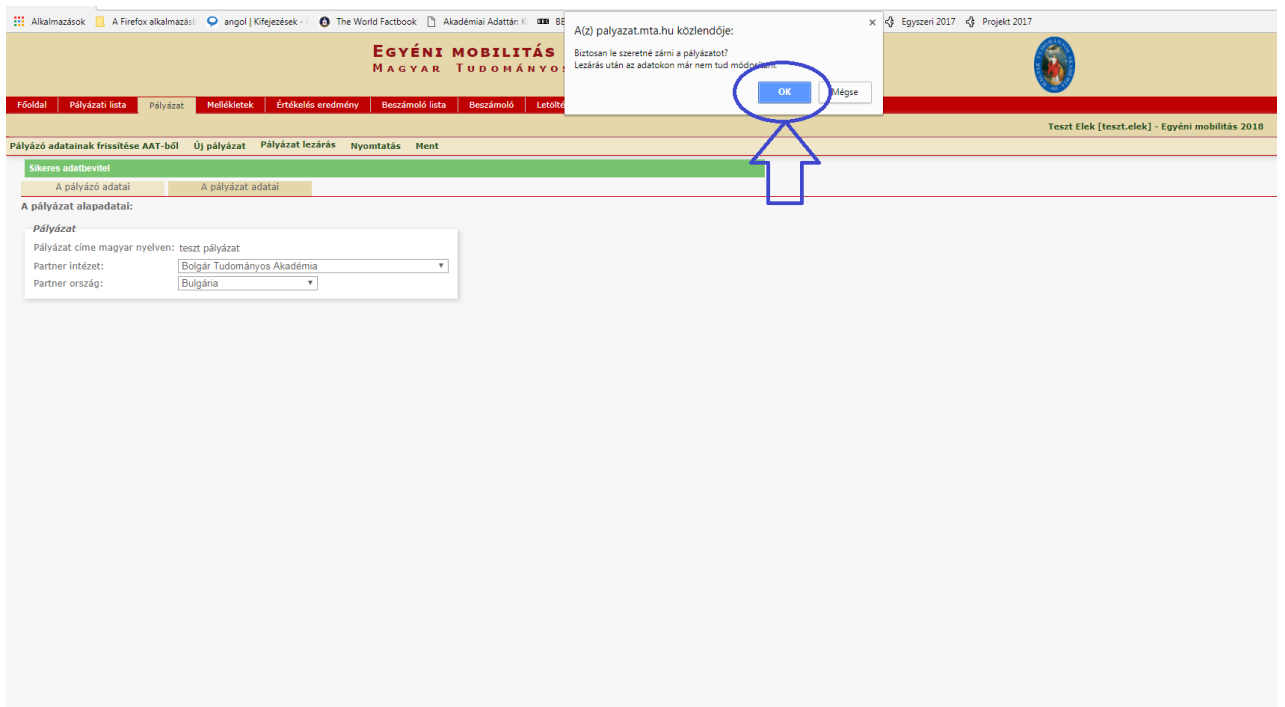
Alkalmazások   A Firefox alkalmazás   angol | Kifejezések -   The World Factbook   Akadémiai Adattár: K   BB   Egyszeri 2017   Projekt 2017

EGYÉNI MOBILITÁS
MAGYAR TUDOMÁNYOS

A(z) palyazat.mta.hu közlendője:

Biztosan le szeretné zárni a pályázatot?
Lezárás után az adatokon már nem tud módosítani.

OK   Mégse

Főoldal | Pályázati lista | Pályázat | Mellékletek | Értékelés eredmény | Beszámoló lista | Beszámoló | Letölté

Teszt Elek [teszt.elek] - Egyéni mobilitás 2018

Pályázó adatainak frissítése AAT-ből   Új pályázat   Pályázat lezárás   Nyomtatás   Ment

Sikeres adatbevitel

A pályázó adatai   A pályázat adatai

A pályázat alapadatai:

Pályázat

Pályázat címe magyar nyelven: teszt pályázat
Partner intézet: Bolgár Tudományos Akadémia
Partner ország: Bulgária